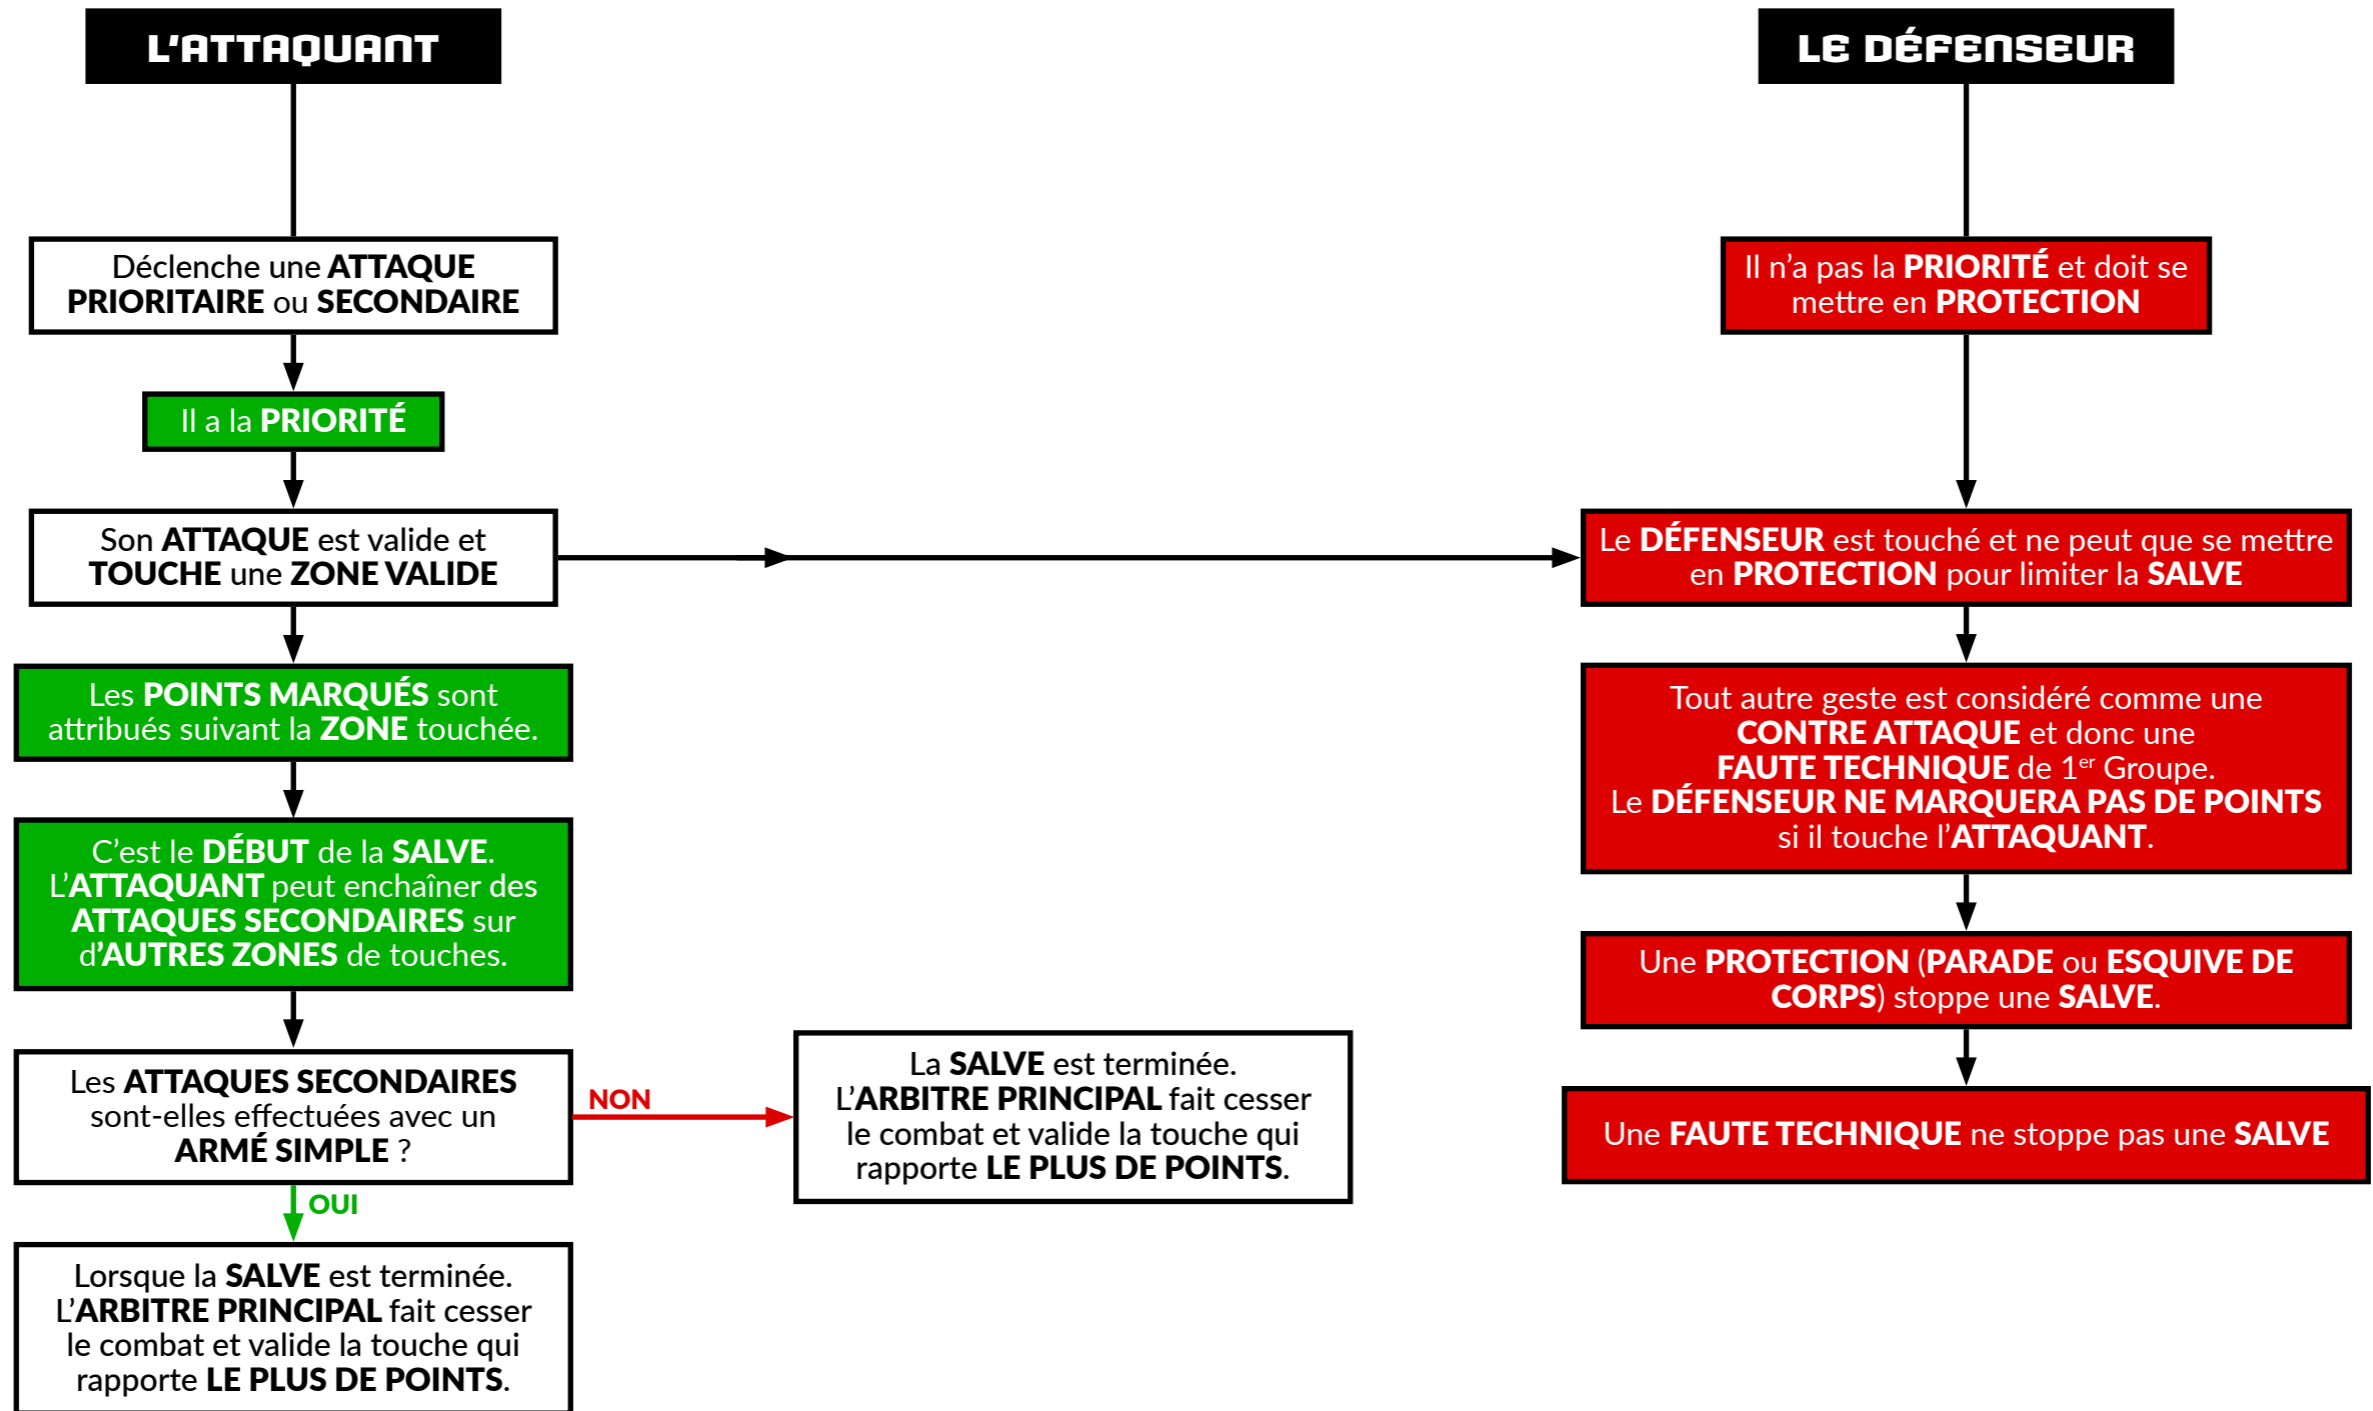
L'ATTAQUANT

Déclenche une ATTAQUE PRIORITAIRE ou SECONDAIRE

Il a la PRIORITÉ

Son ATTAQUE est valide et TOUCHE une ZONE VALIDE

Les POINTS MARQUÉS sont attribués suivant la ZONE touchée.

C'est le DÉBUT de la SALVE. L'ATTAQUANT peut enchaîner des ATTAQUES SECONDAIRES sur d'AUTRES ZONES de touches.

Les ATTAQUES SECONDAIRES sont-elles effectuées avec un ARMÉ SIMPLE ?

NON

La SALVE est terminée. L'ARBITRE PRINCIPAL fait cesser le combat et valide la touche qui rapporte LE PLUS DE POINTS.

OUI

Lorsque la SALVE est terminée. L'ARBITRE PRINCIPAL fait cesser le combat et valide la touche qui rapporte LE PLUS DE POINTS.

LE DÉFENSEUR

Il n'a pas la PRIORITÉ et doit se mettre en PROTECTION

Le DÉFENSEUR est touché et ne peut que se mettre en PROTECTION pour limiter la SALVE

Tout autre geste est considéré comme une CONTRE ATTAQUE et donc une FAUTE TECHNIQUE de $1^{er}$ Groupe. Le DÉFENSEUR NE MARQUERA PAS DE POINTS si il touche l'ATTAQUANT.

Une PROTECTION (PARADE ou ESQUIVE DE CORPS) stoppe une SALVE.

Une FAUTE TECHNIQUE ne stoppe pas une SALVE